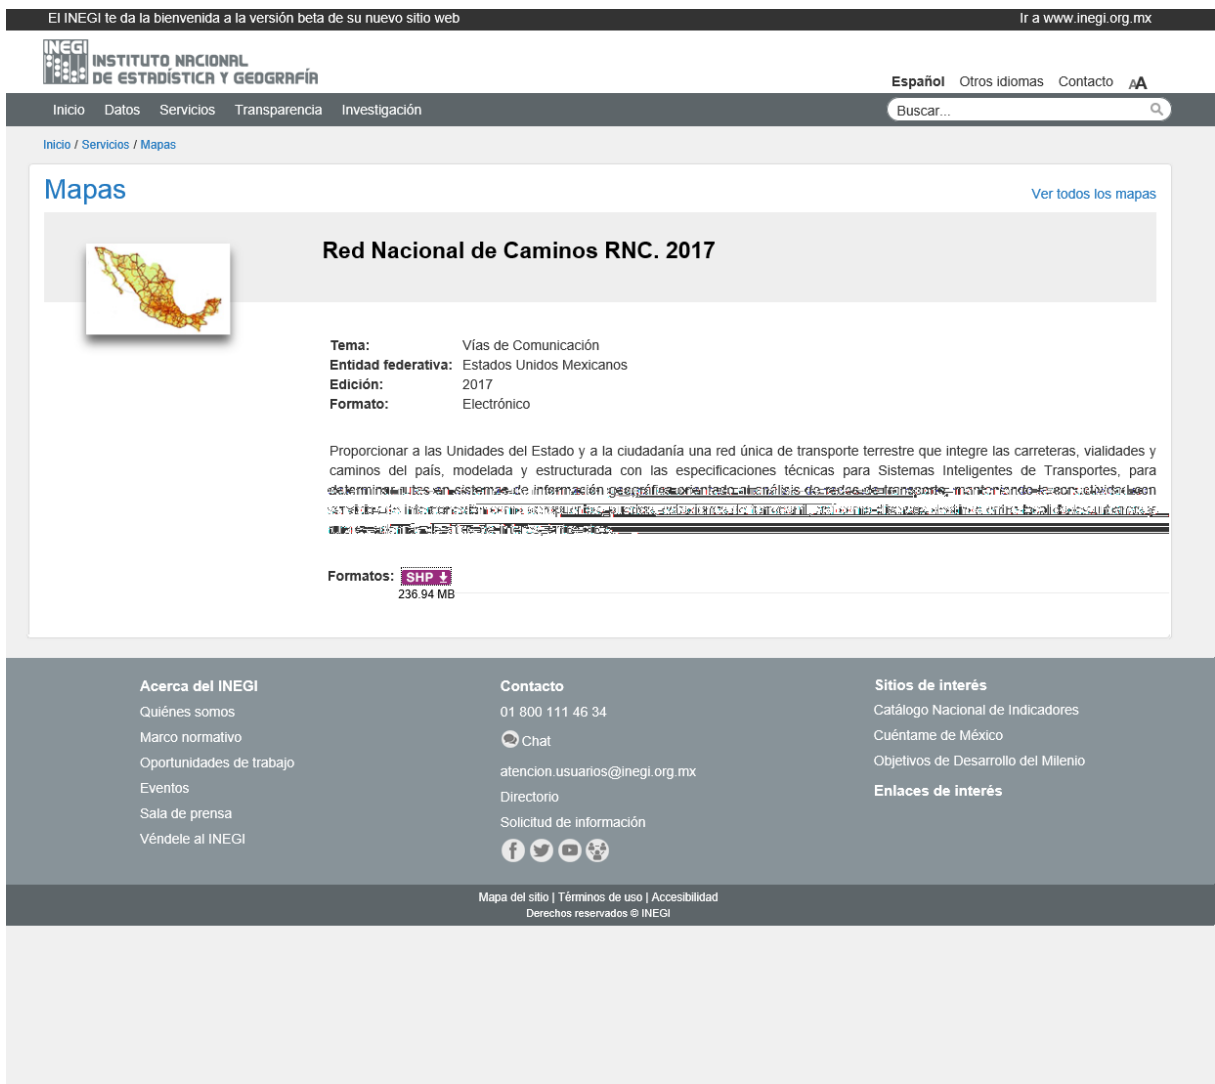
El INEGI te da la bienvenida a la versión beta de su nuevo sitio web

Ir a www.inegi.org.mx

INEGI INSTITUTO NACIONAL DE ESTADÍSTICA Y GEOGRAFÍA

Español Otros idiomas Contacto AA

Inicio Datos Servicios Transparencia Investigación

Buscar...

Inicio / Servicios / Mapas

Mapas

Ver todos los mapas

Red Nacional de Caminos RNC. 2017

Tema: Vías de Comunicación
Entidad federativa: Estados Unidos Mexicanos
Edición: 2017
Formato: Electrónico

Proporcionar a las Unidades del Estado y a la ciudadanía una red única de transporte terrestre que integre las carreteras, vialidades y caminos del país, modelada y estructurada con las especificaciones técnicas para Sistemas Inteligentes de Transportes, para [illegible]

Formatos: SHP
236.94 MB

Acerca del INEGI
Quiénes somos
Marco normativo
Oportunidades de trabajo
Eventos
Sala de prensa
Véndele al INEGI

Contacto
01 800 111 46 34
Chat
atencion.usuarios@inegi.org.mx
Directorio
Solicitud de información

Sitios de interés
Catálogo Nacional de Indicadores
Cuéntame de México
Objetivos de Desarrollo del Milenio
Enlaces de interés

Mapa del sitio | Términos de uso | Accesibilidad
Derechos reservados © INEGI